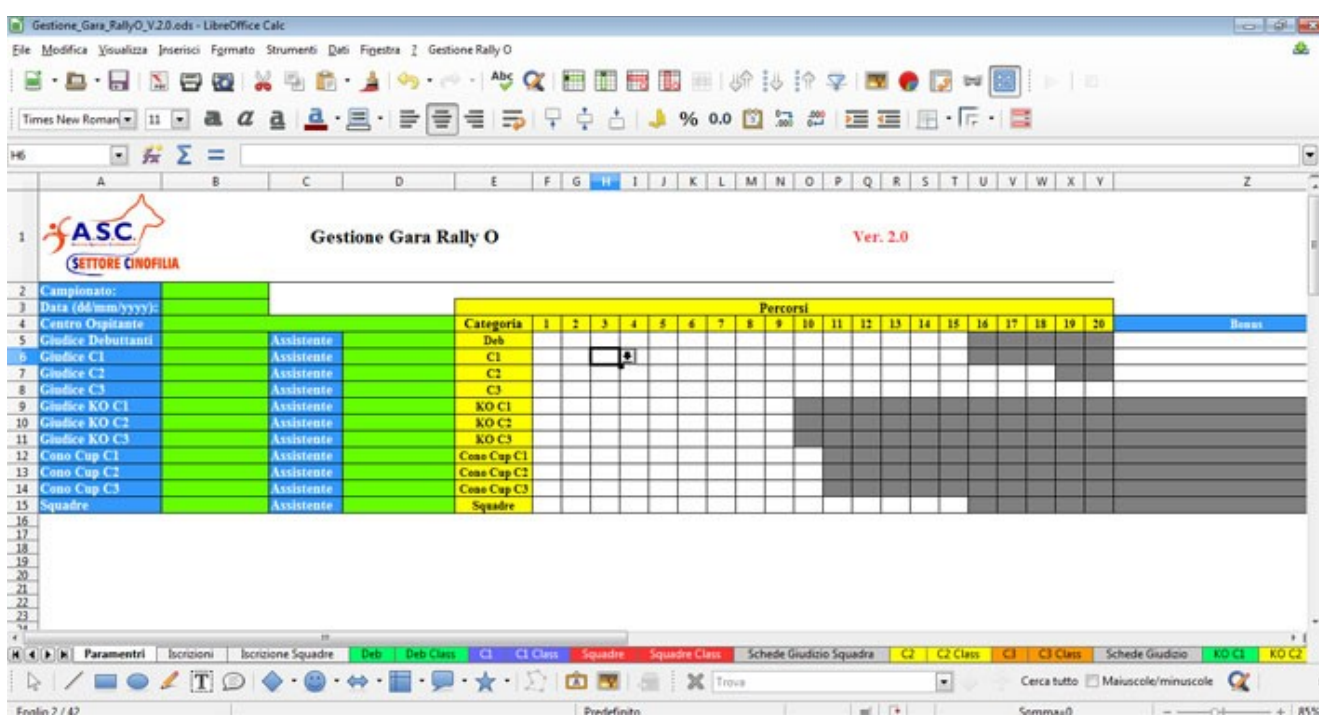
Gestione_Gara_RallyO_V.2.0.ods - LibreOffice Calc

File Modifica Visualizza Inserisci Formato Strumenti Dati Finestra ? Gestione Rally O

Times New Roman 11

H6

A B C D E F G H I J K L M N O P Q R S T U V W X Y Z

A.S.C. SETTORE CINOFILIA

Gestione Gara Rally O

Ver. 2.0

| | | | | | | | | | | | | | | | | | | | | | | | | | |
|---|---|---|---|---|---|---|---|---|---|---|---|---|---|---|---|---|---|---|---|---|---|---|---|---|---|
| 2 | Campionato: | | | | | | | | | | | | | | | | | | | | | | | | |
| 3 | Data (dd/mm/yyyy): | | | | Percorsi | | | | | | | | | | | | | | | | | | | | |
| 4 | Centro Ospitante | | | | Categoria | 1 | 2 | 3 | 4 | 5 | 6 | 7 | 8 | 9 | 10 | 11 | 12 | 13 | 14 | 15 | 16 | 17 | 18 | 19 | 20 | Bonus |
| 5 | Giudice Debuttanti | | Assistente | | Deb | | | | | | | | | | | | | | | | | | | | | |
| 6 | Giudice C1 | | Assistente | | C1 | | | | | | | | | | | | | | | | | | | | | |
| 7 | Giudice C2 | | Assistente | | C2 | | | | | | | | | | | | | | | | | | | | | |
| 8 | Giudice C3 | | Assistente | | C3 | | | | | | | | | | | | | | | | | | | | | |
| 9 | Giudice KO C1 | | Assistente | | KO C1 | | | | | | | | | | | | | | | | | | | | | |
| 10 | Giudice KO C2 | | Assistente | | KO C2 | | | | | | | | | | | | | | | | | | | | | |
| 11 | Giudice KO C3 | | Assistente | | KO C3 | | | | | | | | | | | | | | | | | | | | | |
| 12 | Cono Cup C1 | | Assistente | | Cono Cup C1 | | | | | | | | | | | | | | | | | | | | | |
| 13 | Cono Cup C2 | | Assistente | | Cono Cup C2 | | | | | | | | | | | | | | | | | | | | | |
| 14 | Cono Cup C3 | | Assistente | | Cono Cup C3 | | | | | | | | | | | | | | | | | | | | | |
| 15 | Squadre | | Assistente | | Squadre | | | | | | | | | | | | | | | | | | | | | |

16 17 18 19 20 21 22 23

Paramentri Iscrizioni Iscrizione Squadre Deb Deb Class C1 C1 Class Squadre Squadre Class Schede Giudizio Squadra C2 C2 Class C3 C3 Class Schede Giudizio KO C1 KO C2

Trova Cerca tutto Maiuscole/minuscole

Foglio 2 / 42 Predefinito Somma=0 85%